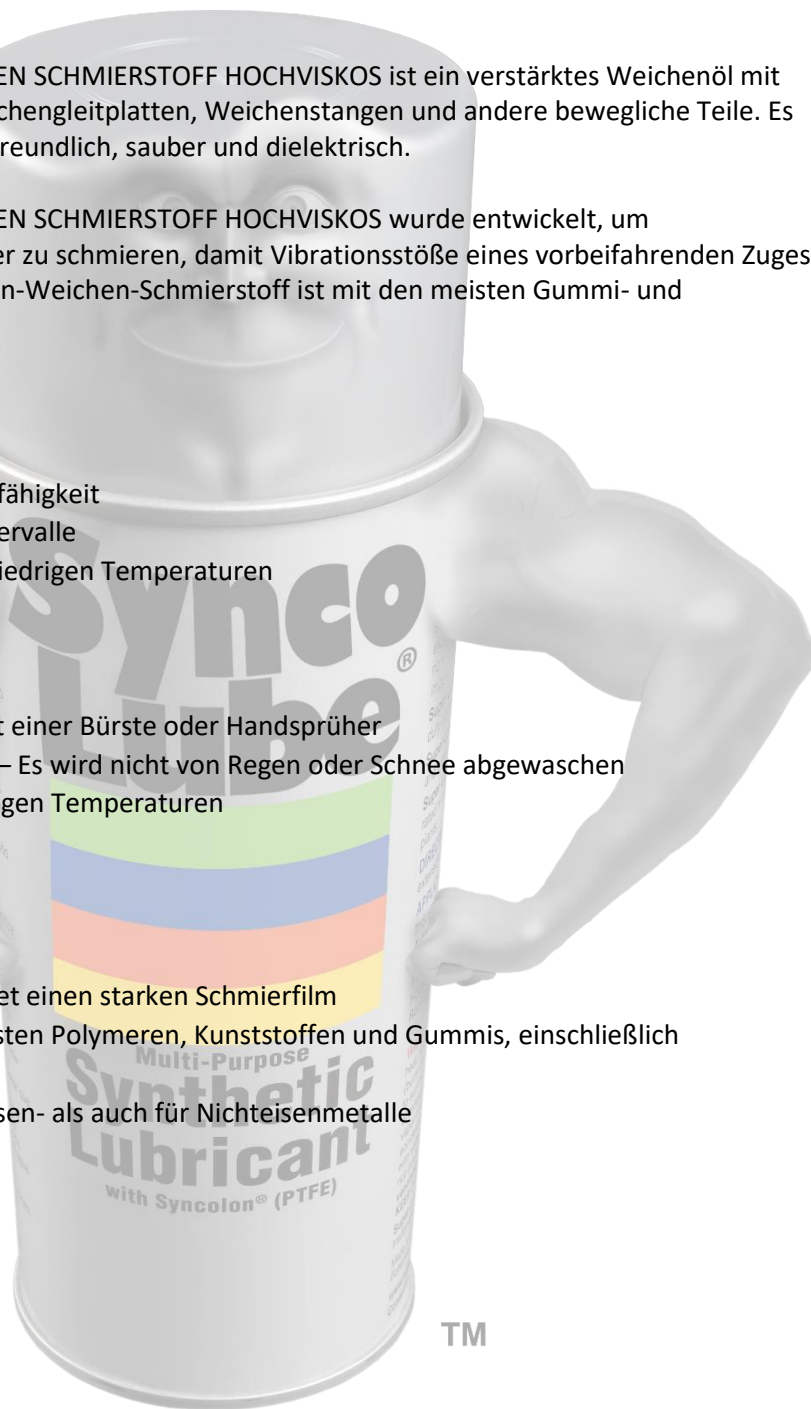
EN SCHMIERSTOFF HOCHVISKOS ist ein verstärktes Weichenöl mit chengleitplatten, Weichenstangen und andere bewegliche Teile. Es reundlich, sauber und dielektrisch.

EN SCHMIERSTOFF HOCHVISKOS wurde entwickelt, um er zu schmieren, damit Vibrationsstöße eines vorbeifahrenden Zuges n-Weichen-Schmierstoff ist mit den meisten Gummi- und

fähigkeit
ervalle
iedrigen Temperaturen

Synco Lube®

t einer Bürste oder Handsprüher
– Es wird nicht von Regen oder Schnee abgewaschen
gen Temperaturen

et einen starken Schmierfilm
sten Polymeren, Kunststoffen und Gummis, einschließlich

Multi-Purpose
Synthetic
sen- als auch für Nichteisenmetalle
Lubricant
with Syncolon® (PTFE)

TM